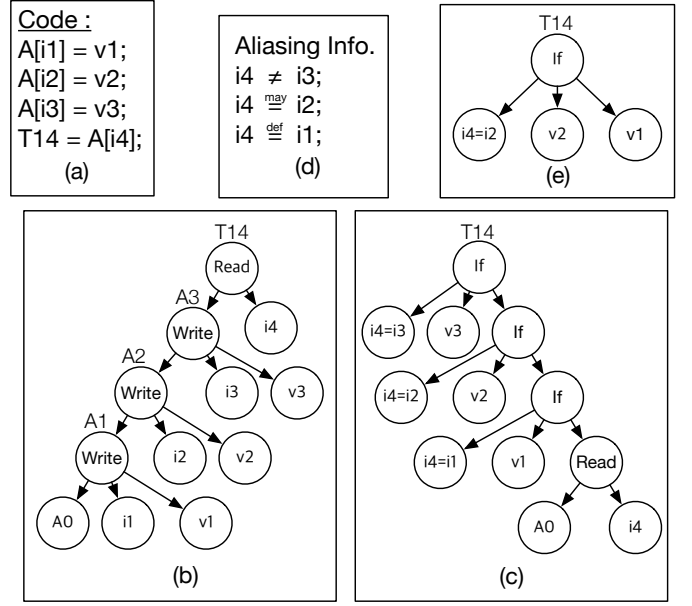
Code :
A[i1] = v1;
A[i2] = v2;
A[i3] = v3;
T14 = A[i4];
(a)

Aliasing Info.
i4 $\neq$ i3;
i4 $\overset{may}{=}$ i2;
i4 $\overset{def}{=}$ i1;
(d)

T14
If
i4=i2
v2
v1
(e)

T14
Read
A3
Write
i4
A2
Write
i3
v3
A1
Write
i2
v2
A0
i1
v1
(b)

T14
If
i4=i3
v3
If
i4=i2
v2
If
i4=i1
v1
Read
A0
i4
(c)